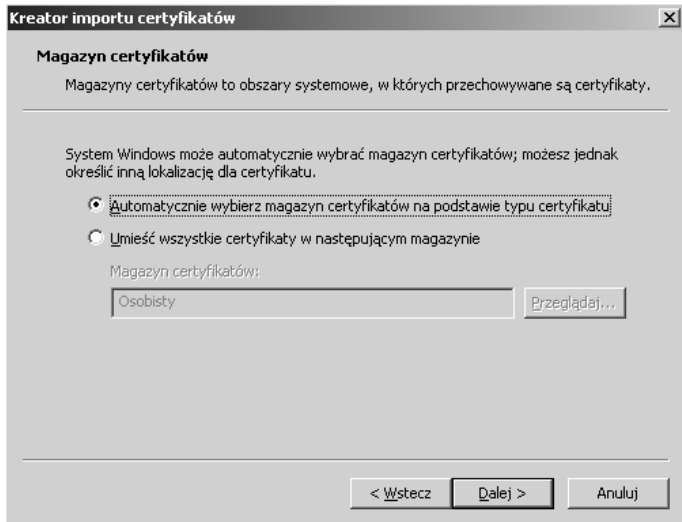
Kreator importu certyfikatów

Magazyn certyfikatów

Magazyny certyfikatów to obszary systemowe, w których przechowywane są certyfikaty.

System Windows może automatycznie wybrać magazyn certyfikatów; możesz jednak określić inną lokalizację dla certyfikatu.

Automatycznie wybierz magazyn certyfikatów na podstawie typu certyfikatu

Umieść wszystkie certyfikaty w następującym magazynie

Magazyn certyfikatów:

Osobisty

Przeglądaj...

< Wstecz

Dalej >

Anuluj